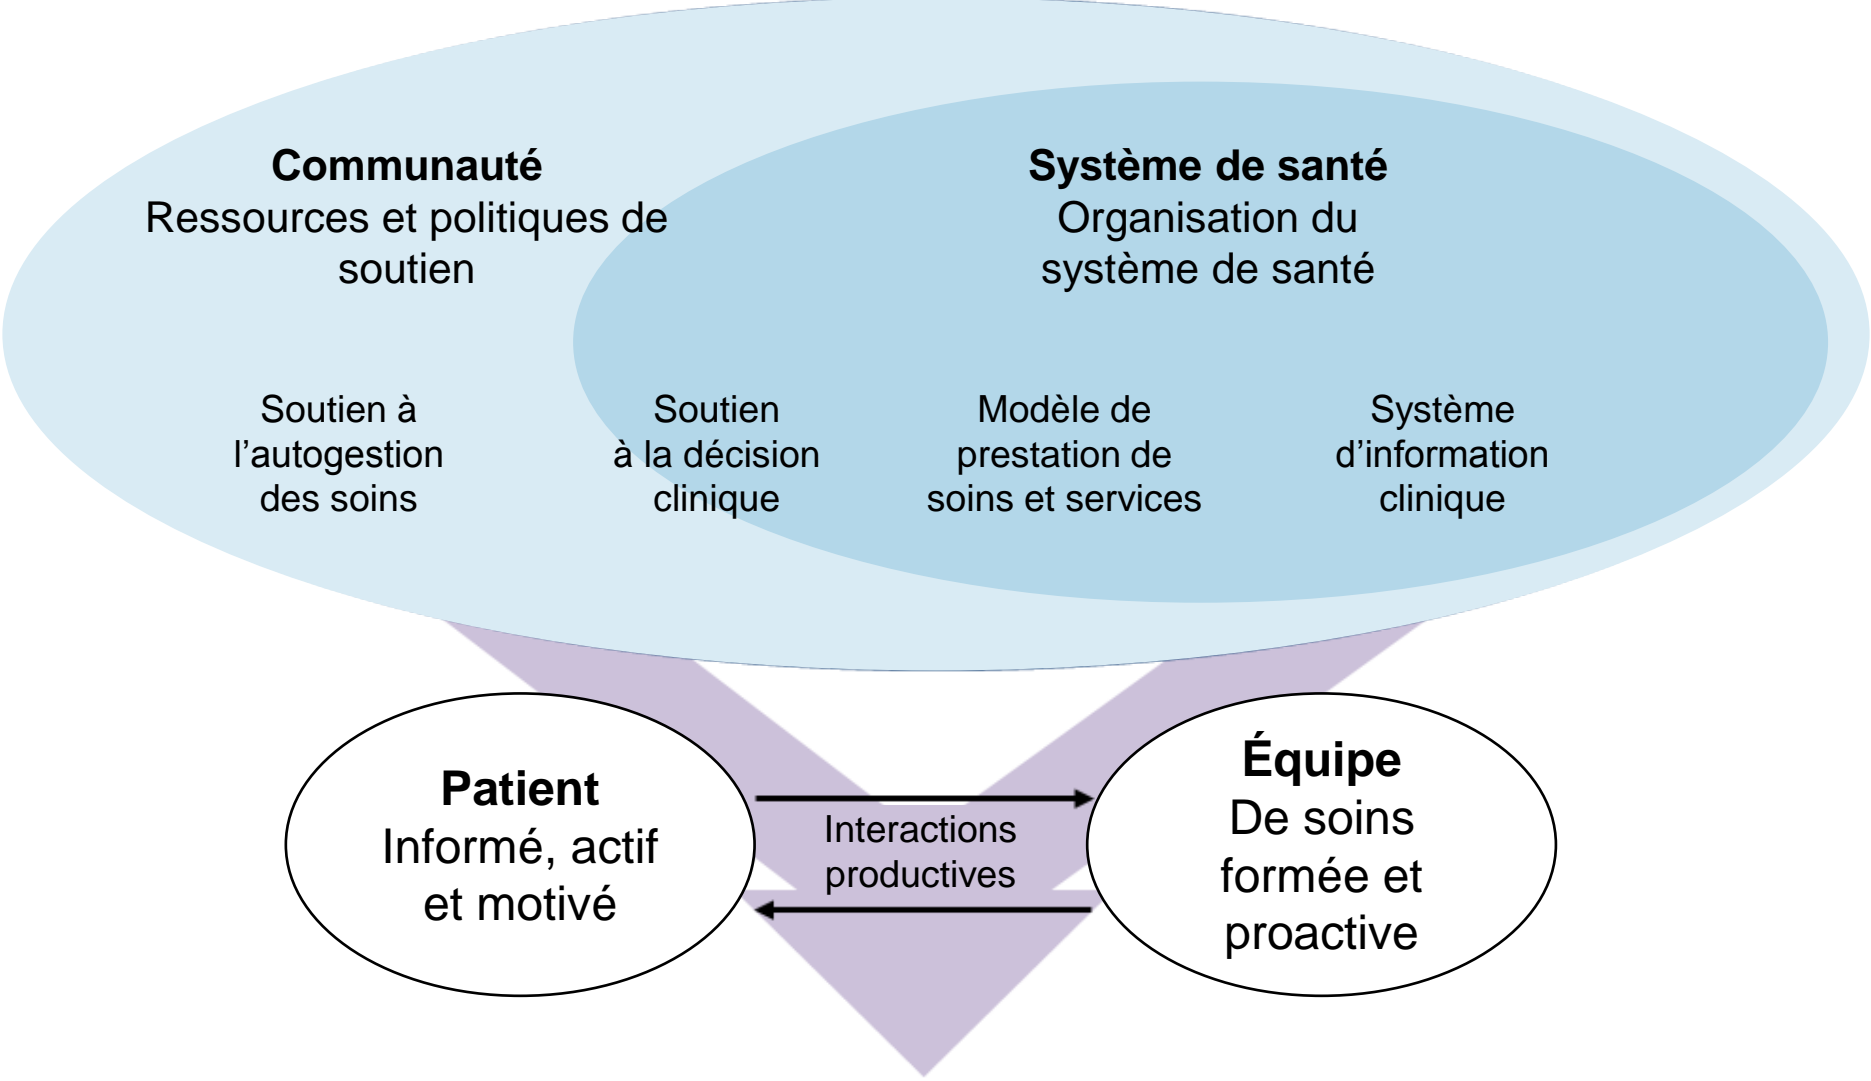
**Communauté**
Ressources et politiques de soutien

**Système de santé**
Organisation du système de santé

Soutien à l'autogestion des soins

Soutien à la décision clinique

Modèle de prestation de soins et services

Système d'information clinique

**Patient**
Informé, actif et motivé

Interactions productives

**Équipe**
De soins formée et proactive